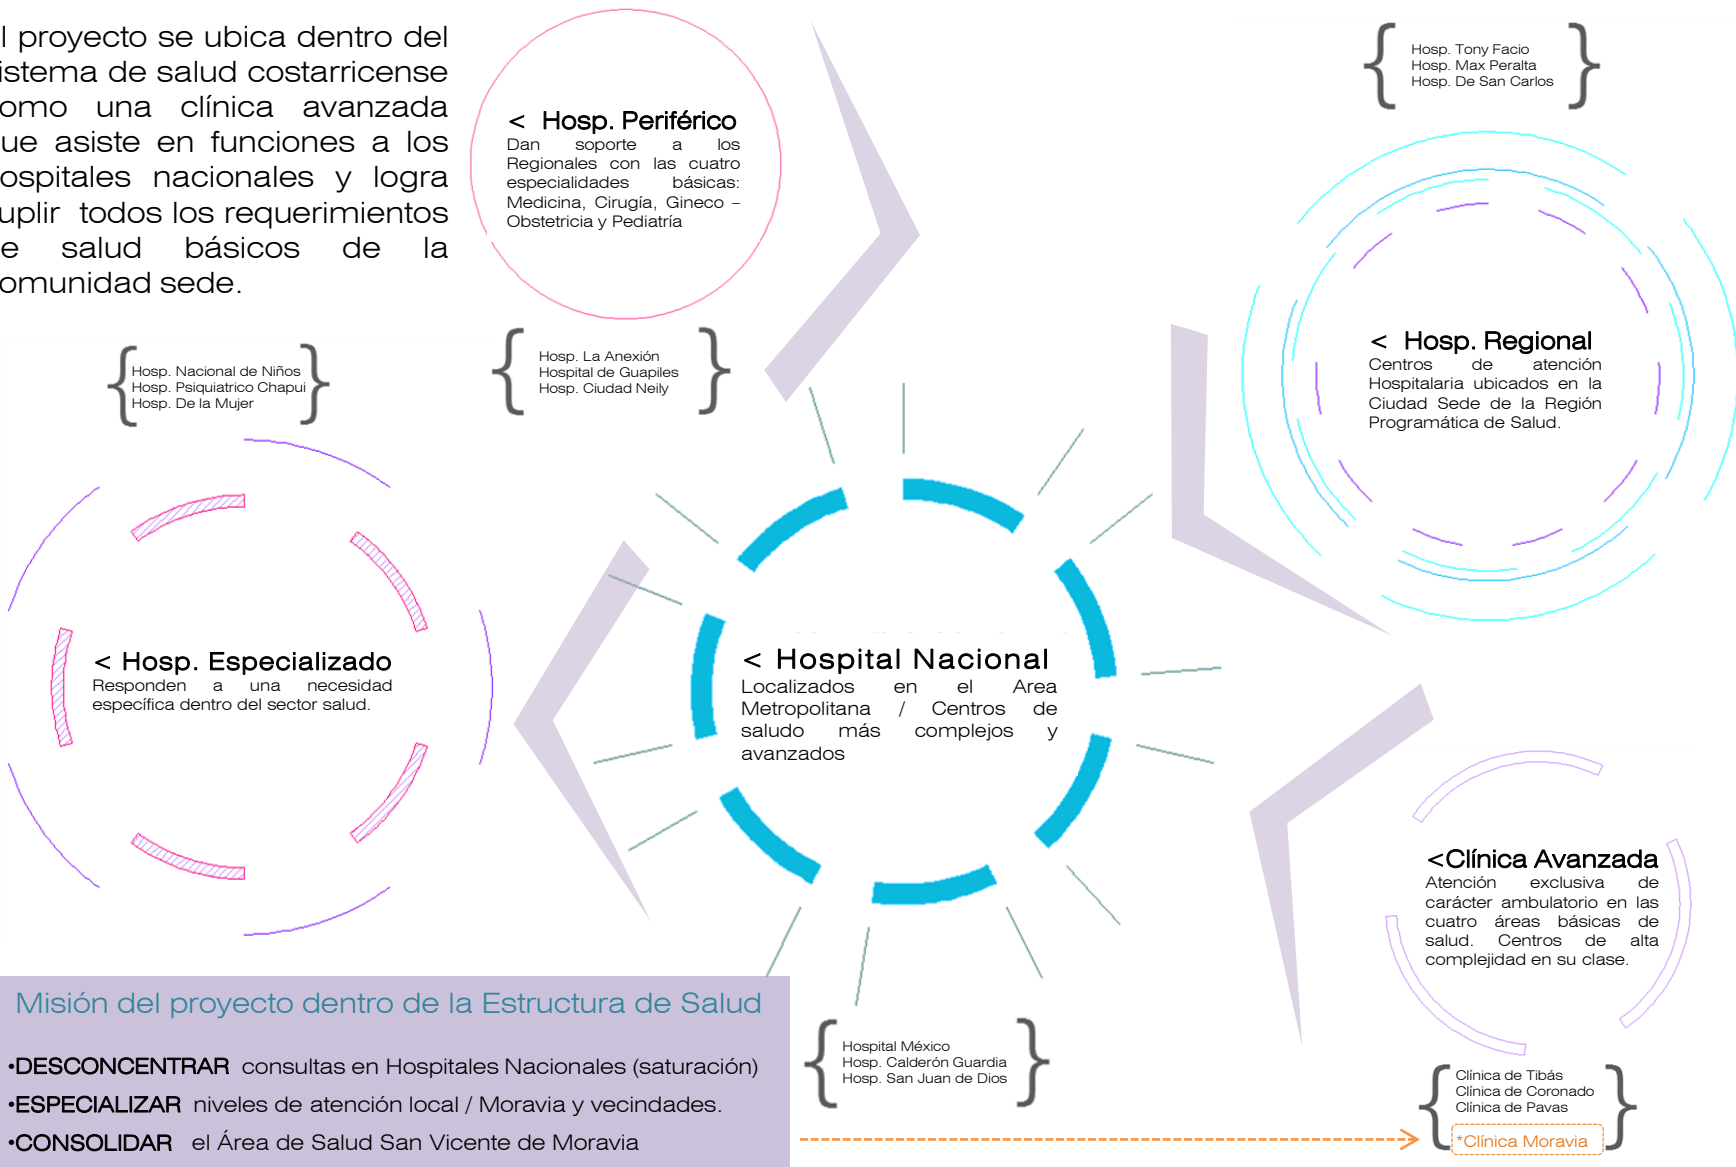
l proyecto se ubica dentro del istema de salud costarricense omo una clínica avanzada ue asiste en funciones a los ospitales nacionales y logra uplir todos los requerimientos e salud básicos de la omunidad sede.

< Hosp. Periférico
Dan soporte a los Regionales con las cuatro especialidades básicas: Medicina, Cirugía, Gineco – Obstetricia y Pediatría

Hosp. Tony Facio
Hosp. Max Peralta
Hosp. De San Carlos

< Hosp. Regional
Centros de atención Hospitalaria ubicados en la Ciudad Sede de la Región Programática de Salud.

Hosp. Nacional de Niños
Hosp. Psiquiatrico Chapui
Hosp. De la Mujer

Hosp. La Anexión
Hospital de Guapiles
Hosp. Ciudad Neily

< Hosp. Especializado
Responden a una necesidad específica dentro del sector salud.

< Hospital Nacional
Localizados en el Area Metropolitana / Centros de saludo más complejos y avanzados

<Clínica Avanzada
Atención exclusiva de carácter ambulatorio en las cuatro áreas básicas de salud. Centros de alta complejidad en su clase.

Misión del proyecto dentro de la Estructura de Salud

•DESCONCENTRAR consultas en Hospitales Nacionales (saturación)
•ESPECIALIZAR niveles de atención local / Moravia y vecindades.
•CONSOLIDAR el Área de Salud San Vicente de Moravia

Hospital México
Hosp. Calderón Guardia
Hosp. San Juan de Dios

Clínica de Tibás
Clínica de Coronado
Clínica de Pavas
*Clínica Moravia